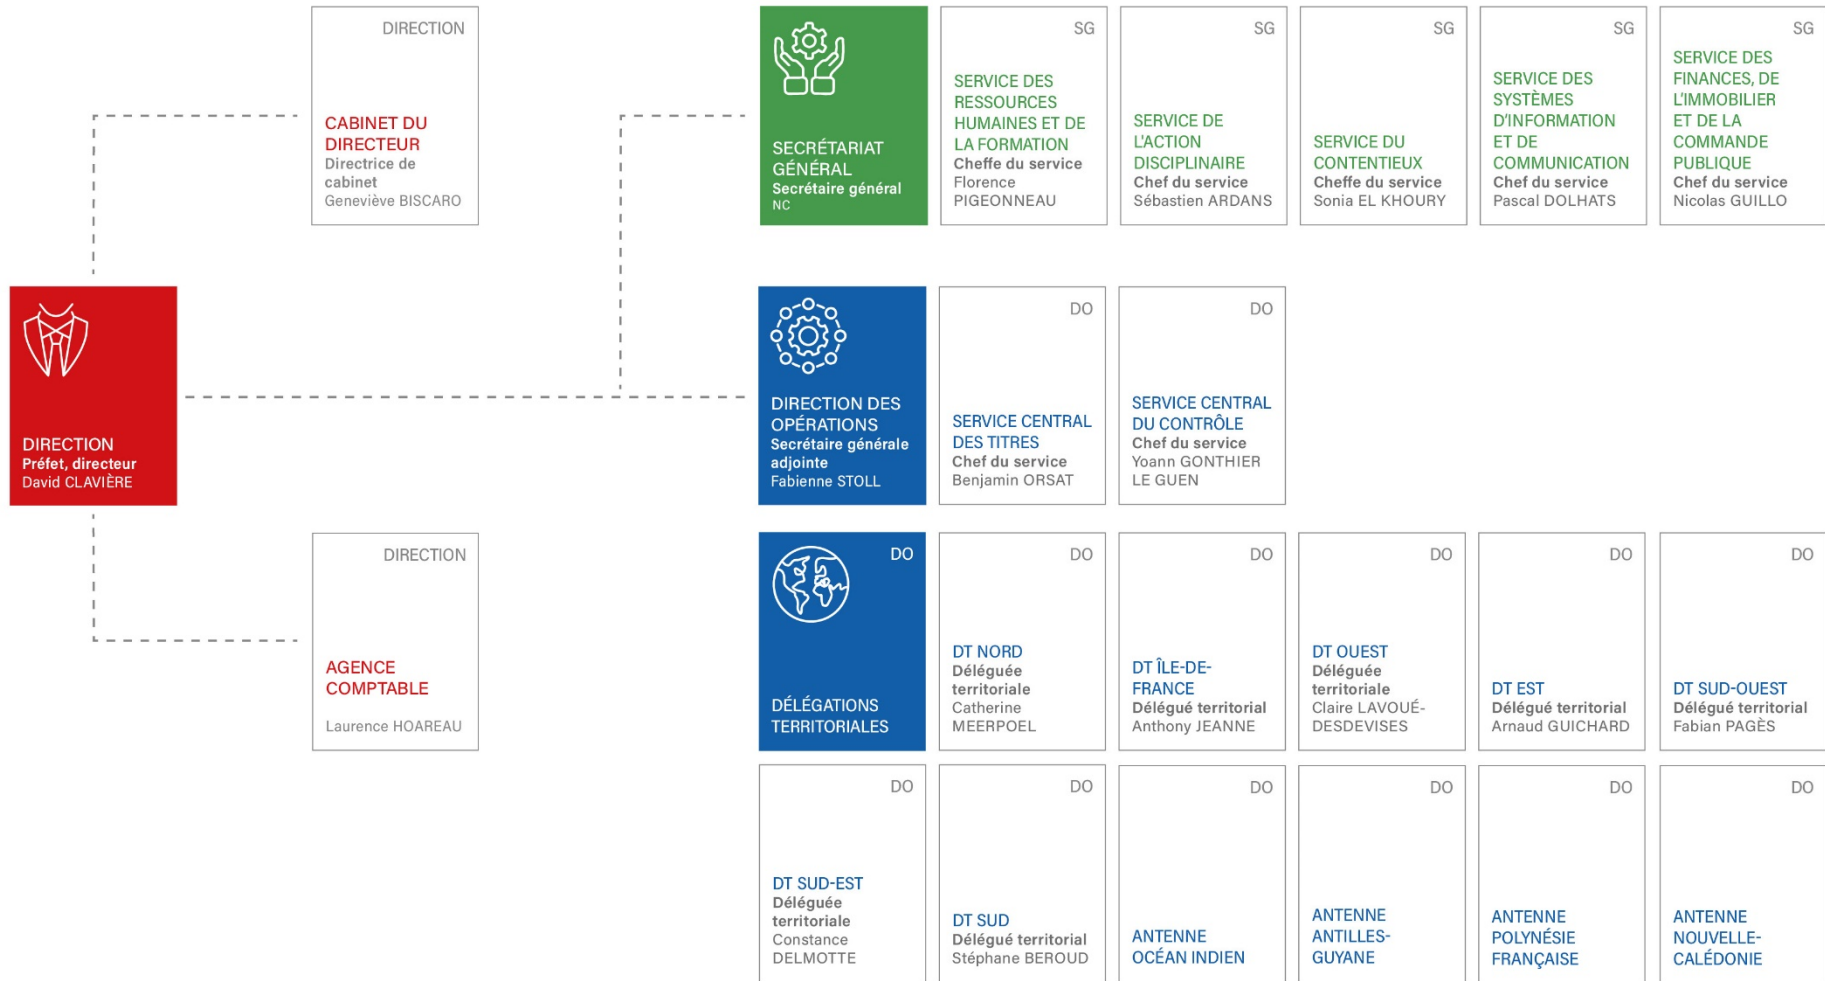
DIRECTION

CABINET DU DIRECTEUR
Directrice de cabinet
Geneviève BISCARO

SECRÉTARIAT GÉNÉRAL
Secrétaire général
NC

SG
SERVICE DES RESSOURCES HUMAINES ET DE LA FORMATION
Cheffe du service
Florence PIGEONNEAU

SG
SERVICE DE L'ACTION DISCIPLINAIRE
Chef du service
Sébastien ARDANS

SG
SERVICE DU CONTENTIEUX
Cheffe du service
Sonia EL KHOURY

SG
SERVICE DES SYSTÈMES D'INFORMATION ET DE COMMUNICATION
Chef du service
Pascal DOLHATS

SG
SERVICE DES FINANCES, DE L'IMMOBILIER ET DE LA COMMANDE PUBLIQUE
Chef du service
Nicolas GUILLO

DIRECTION
Préfet, directeur
David CLAVIÈRE

DIRECTION DES OPÉRATIONS
Secrétaire générale adjointe
Fabienne STOLL

DO
SERVICE CENTRAL DES TITRES
Chef du service
Benjamin ORSAT

DO
SERVICE CENTRAL DU CONTRÔLE
Chef du service
Yoann GONTHIER LE GUEN

DIRECTION

AGENCE COMPTABLE
Laurence HOAREAU

DO
DÉLÉGATIONS TERRITORIALES

DO
DT NORD
Déléguée territoriale
Catherine MEERPOEL

DO
DT ÎLE-DE-FRANCE
Délégué territorial
Anthony JEANNE

DO
DT OUEST
Déléguée territoriale
Claire LAVOUÉ-DESDEVISES

DO
DT EST
Délégué territorial
Arnaud GUICHARD

DO
DT SUD-OUEST
Délégué territorial
Fabian PAGÈS

DO
DT SUD-EST
Déléguée territoriale
Constance DELMOTTE

DO
DT SUD
Délégué territorial
Stéphane BEROUD

DO
ANTENNE OCÉAN INDIEN

DO
ANTENNE ANTILLES-GUYANE

DO
ANTENNE POLYNÉSIE FRANÇAISE

DO
ANTENNE NOUVELLE-CALÉDONIE